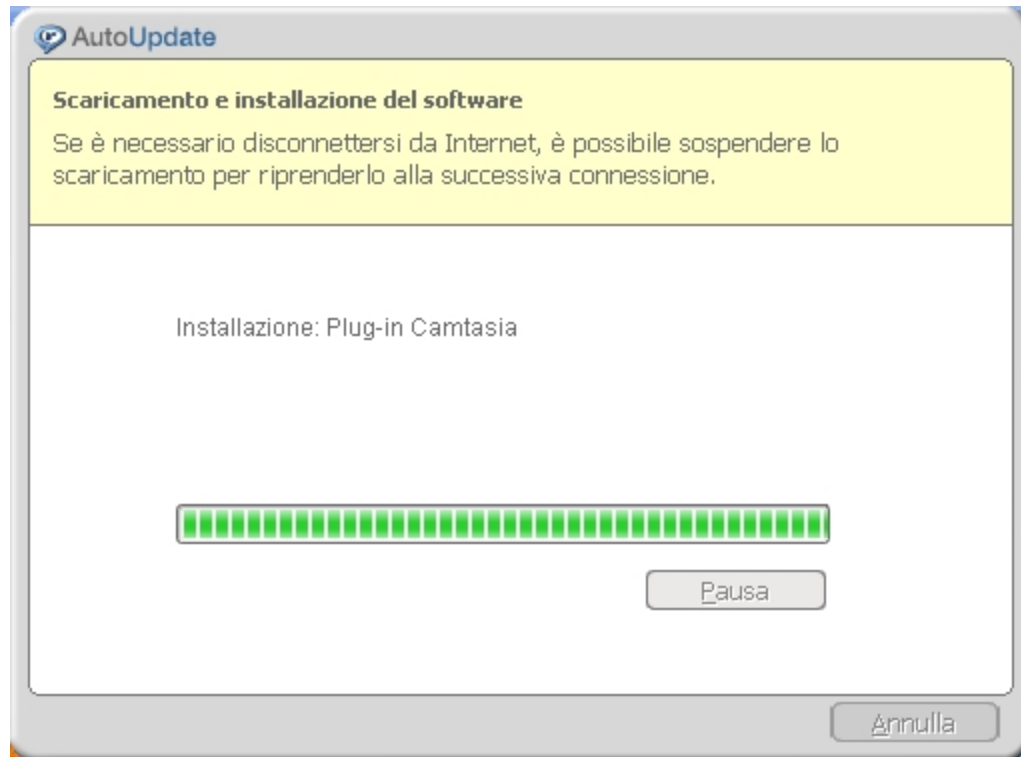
AutoUpdate

Scaricamento e installazione del software

Se è necessario disconnettersi da Internet, è possibile sospendere lo scaricamento per riprenderlo alla successiva connessione.

Installazione: Plug-in Camtasia

Pausa

Annulla